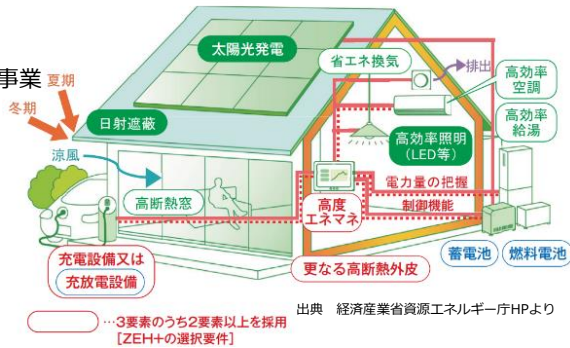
事業 夏期

冬期

太陽光発電

省エネ換気

排出

高効率空調

高効率給湯

日射遮蔽

涼風

高効率照明（LED等）

電力量の把握

高断熱窓

高度エネマネ

制御機能

充電設備又は 充放電設備

更なる高断熱外皮

蓄電池

燃料電池

…3要素のうち2要素以上を採用
［ZEH+の選択要件］

出典　経済産業省資源エネルギー庁HPより